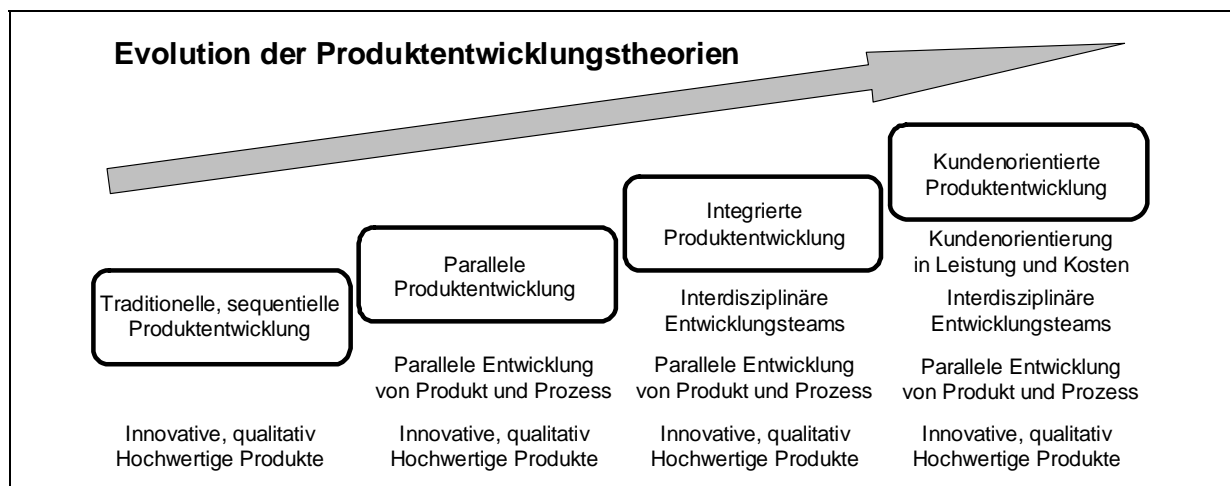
Evolution der Produktentwicklungstheorien

Traditionelle, sequentielle Produktentwicklung

Innovative, qualitativ Hochwertige Produkte

Parallele Produktentwicklung

Parallele Entwicklung von Produkt und Prozess

Innovative, qualitativ Hochwertige Produkte

Integrierte Produktentwicklung

Interdisziplinäre Entwicklungsteams

Parallele Entwicklung von Produkt und Prozess

Innovative, qualitativ Hochwertige Produkte

Kundenorientierte Produktentwicklung

Kundenorientierung in Leistung und Kosten

Interdisziplinäre Entwicklungsteams

Parallele Entwicklung von Produkt und Prozess

Innovative, qualitativ Hochwertige Produkte